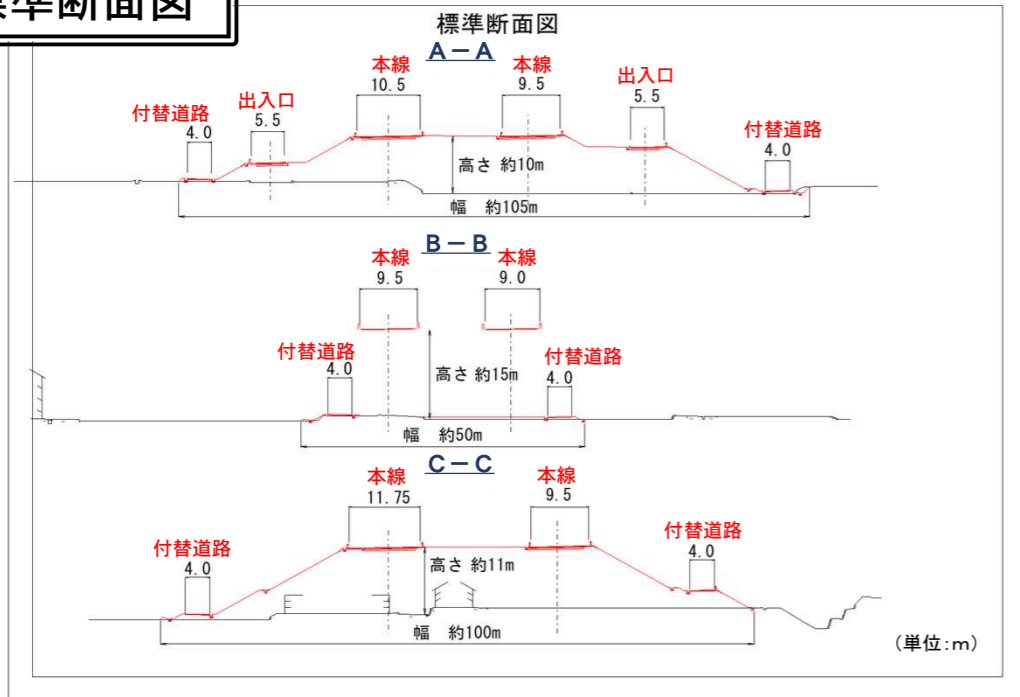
標準断面図

標準断面図

A－A

付替道路
4.0

出入口
5.5

本線
10.5

本線
9.5

出入口
5.5

付替道路
4.0

高さ 約10m

幅 約105m

B－B

本線
9.5

本線
9.0

付替道路
4.0

高さ 約15m

付替道路
4.0

幅 約50m

C－C

本線
11.75

本線
9.5

付替道路
4.0

高さ 約11m

付替道路
4.0

幅 約100m

（単位：m）